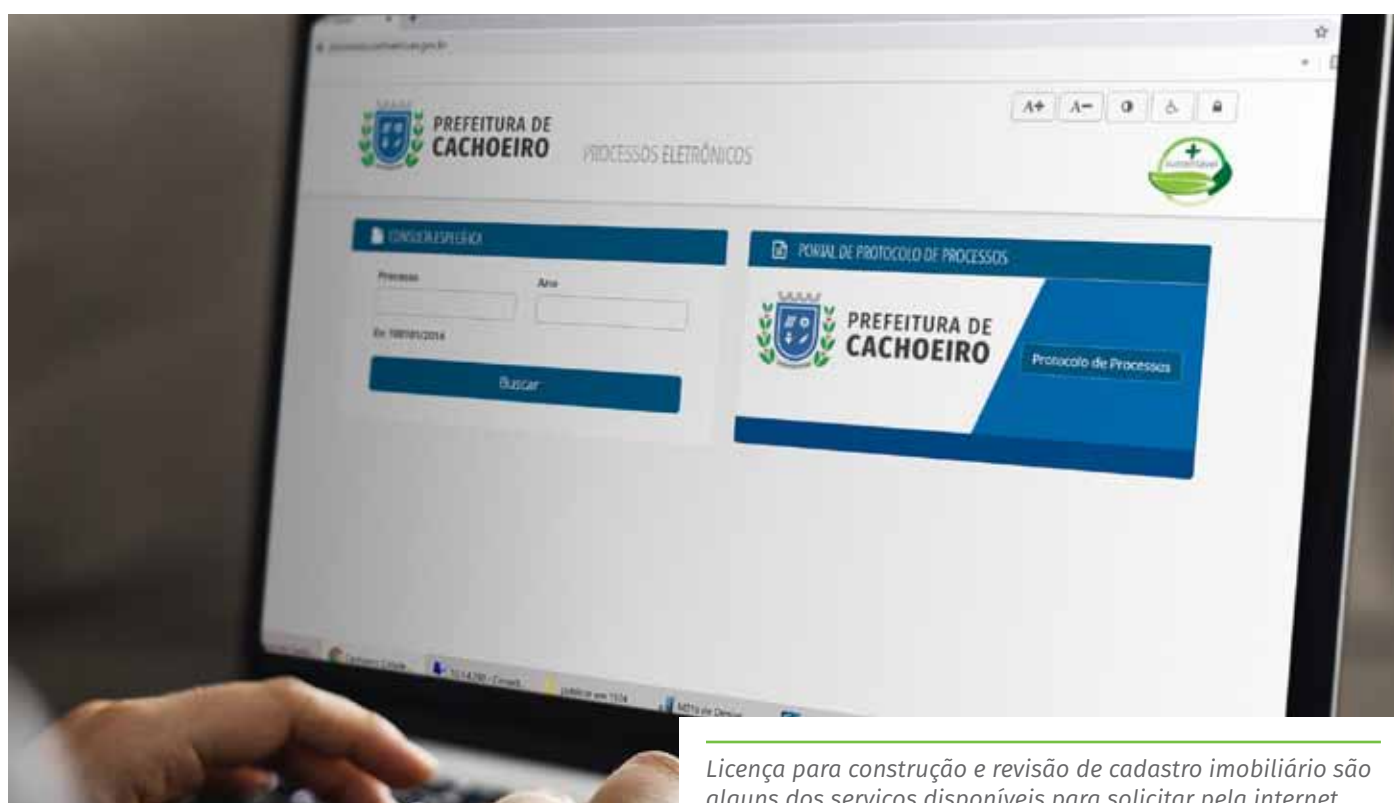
PREFEITURA DE CACHOEIRO

PROCESSOS ELETRÔNICOS

A+ A−

CONSULTA ESPECÍFICA

Processo

Ano

Ex: 100101/2014

Buscar

PORTAL DE PROTOCOLO DE PROCESSOS

PREFEITURA DE CACHOEIRO

Protocolo de Processos

Licença para construção e revisão de cadastro imobiliário são alguns dos serviços disponíveis para solicitar pela internet